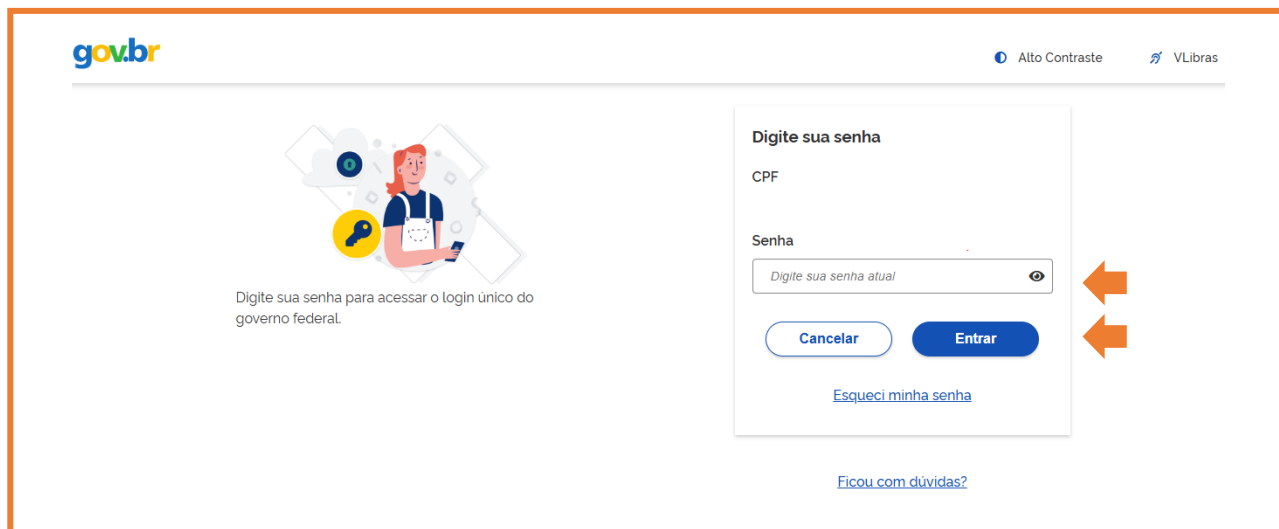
gov.br

Alto Contraste VLibras

Digite sua senha para acessar o login único do governo federal.

Digite sua senha

CPF

Senha

Digite sua senha atual

Cancelar Entrar

Esqueci minha senha

Ficou com dúvidas?